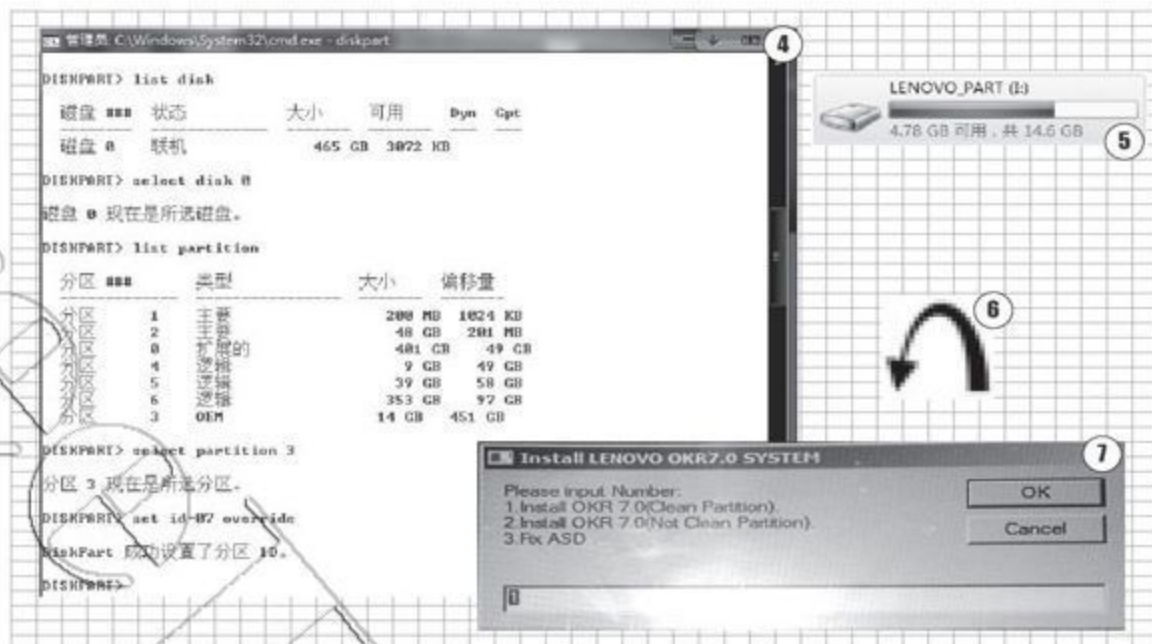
管理员: C:\Windows\System32\cmd.exe - diskpart

4

DISKPART> list disk

| 磁盘 ### | 状态 | 大小 | 可用 | Dyn | Gpt |
|---|---|---|---|---|---|
| 磁盘 0 | 联机 | 465 GB | 3072 KB | | |

DISKPART> select disk 0

磁盘 0 现在是所选磁盘。

DISKPART> list partition

| 分区 ### | 类型 | 大小 | 偏移量 |
|---|---|---|---|
| 分区 1 | 主要 | 200 MB | 1024 KB |
| 分区 2 | 主要 | 48 GB | 201 MB |
| 分区 0 | 扩展的 | 401 GB | 49 GB |
| 分区 4 | 逻辑 | 9 GB | 49 GB |
| 分区 5 | 逻辑 | 39 GB | 58 GB |
| 分区 6 | 逻辑 | 353 GB | 97 GB |
| 分区 3 | OEM | 14 GB | 451 GB |

DISKPART> select partition 3

分区 3 现在是所选分区。

DISKPART> set id=07 override

DiskPart 成功设置了分区 ID。

DISKPART>

LENOVO_PART (I:)
4.78 GB 可用，共 14.6 GB

5

6

Install LENOVO OKR7.0 SYSTEM

7

Please input Number:
1.Install OKR 7.0(Clean Partition).
2.Install OKR 7.0(Not Clean Partition).
3.Fix ASD

OK

Cancel

0